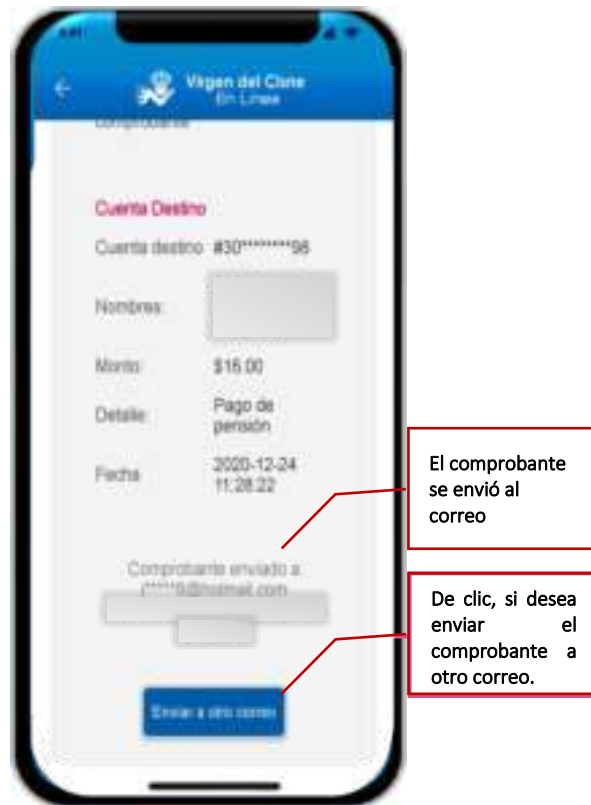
Virgen del Cisne
En Línea

comprobante

Cuenta Destino

Cuenta destino #30********96

Nombres:

Monto: $15.00

Detalle: Pago de pensión

Fecha: 2020-12-24 11:28:22

Comprobante enviado a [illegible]@hotmail.com

Enviar a otro correo

El comprobante se envió al correo

De clic, si desea enviar el comprobante a otro correo.